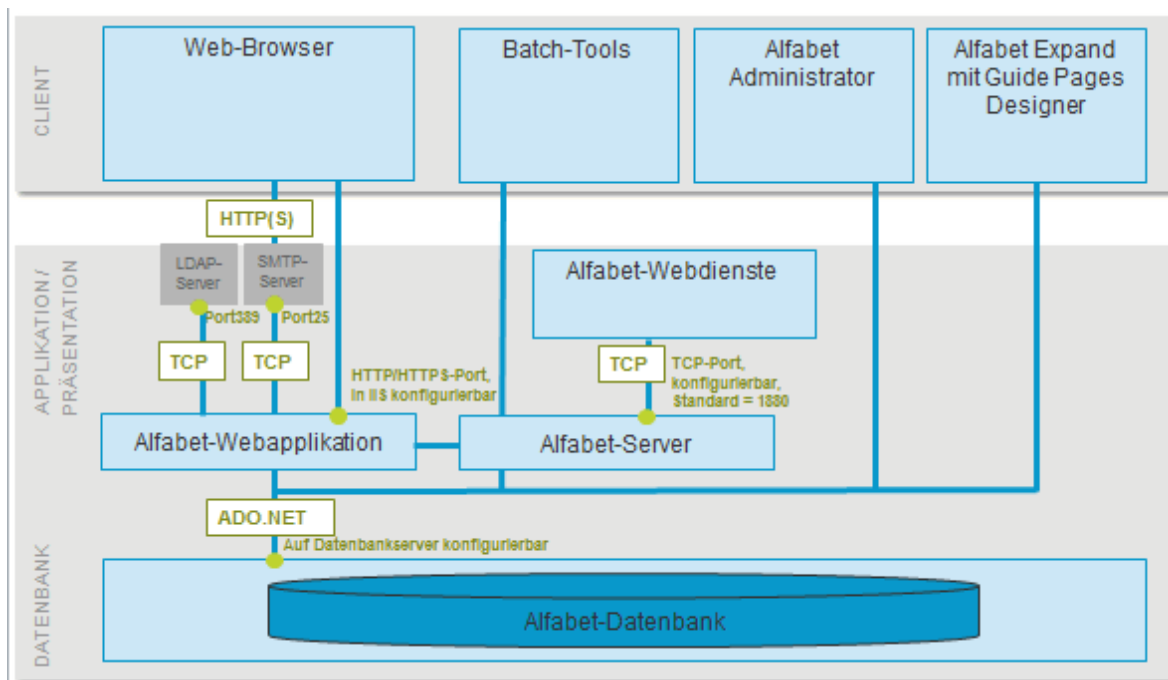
CLIENT

Web-Browser

Batch-Tools

Alfabet Administrator

Alfabet Expand mit Guide Pages Designer

HTTP(S)

APPLIKATION / PRÄSENTATION

LDAP-Server

SMTP-Server

Port389

Port25

Alfabet-Webdienste

TCP

TCP

HTTP/HTTPS-Port, in IIS konfigurierbar

TCP

TCP-Port, konfigurierbar, Standard = 1880

Alfabet-Webapplikation

Alfabet-Server

ADO.NET

Auf Datenbankserver konfigurierbar

DATENBANK

Alfabet-Datenbank